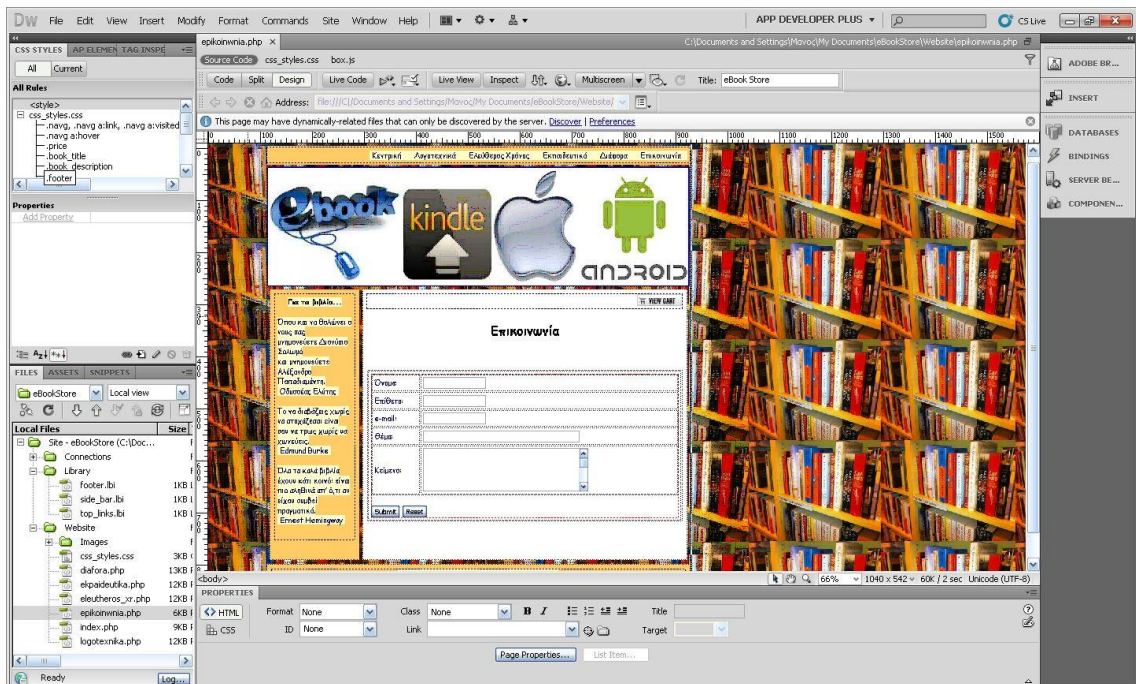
DW File Edit View Insert Modify Format Commands Site Window Help

APP DEVELOPER PLUS ▾

CS Live

CSS STYLES AP ELEMEN TAG INSPE

All Current

All Rules

<style>
css_styles.css
.navg, .navg a:link, .navg a:visited
.navg a:hover
.price
.book_title
.book_description
.footer

Properties

Add Property

FILES ASSETS SNIPPETS

eBookStore Local view

Local Files Size

Site - eBookStore (C:\Doc...
Connections
Library
footer.lbi 1KB
side_bar.lbi 1KB
top_links.lbi 1KB
Website
Images
css_styles.css 3KB
diafora.php 13KB
ekpaideutika.php 12KB
eleutheros_xr.php 12KB
epikoinwnia.php 6KB
index.php 9KB
logotexnika.php 12KB

Ready Log...

epikoinwnia.php ×

C:\Documents and Settings\Μανος\My Documents\eBookStore\Website\epikoinwnia.php

Source Code css_styles.css box.js

Code Split Design Live Code Live View Inspect Multiscreen Title: eBook Store

Address: file:///C|/Documents and Settings/Μανος/My Documents/eBookStore/Website/

This page may have dynamically-related files that can only be discovered by the server. Discover | Preferences

Κεντρική Λογοτεχνικά Ελεύθερος Χρόνος Εκπαιδευτικά Διάφορα Επικοινωνία

ebook kindle android

Για τα βιβλία...

Όπου και να θολώνει ο νους σας μνημονεύετε Διονύσιο Σολωμό και μνημονεύετε Αλέξανδρο Παπαδιαμάντη. Οδυσσέας Ελύτης

Το να διαβάζεις χωρίς να στοχάζεσαι είναι σαν να τρως χωρίς να χωνεύεις. Edmund Burke

Όλα τα καλά βιβλία έχουν κάτι κοινό: είναι πιο αληθινά απ' ό,τι αν είχαν συμβεί πραγματικά. Ernest Hemingway

VIEW CART

Επικοινωνία

Όνομα
Επίθετο
e-mail
Θέμα
Κείμενο

Submit Reset

<body>

66% 1040 x 542 60K / 2 sec Unicode (UTF-8)

PROPERTIES

HTML Format None Class None B I Title
CSS ID None Link Target

Page Properties... List Item...

ADOBE BR...
INSERT
DATABASES
BINDINGS
SERVER BE...
COMPONEN...